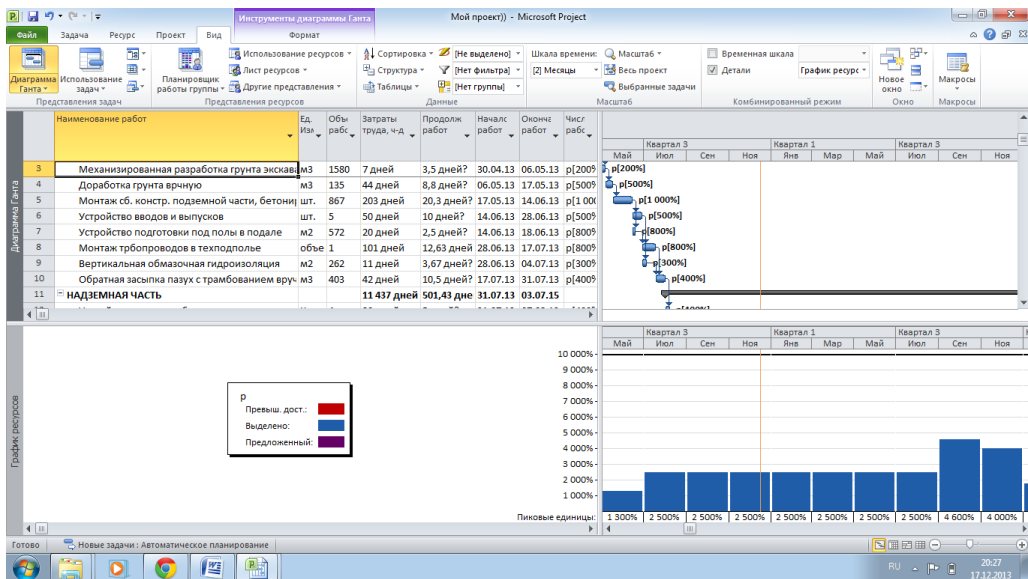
Инструменты диаграммы Ганта
Мой проект)) - Microsoft Project

Файл Задача Ресурс Проект Вид Формат

Диаграмма Ганта
Использование задач
Представления задач
Планировщик работы группы
Использование ресурсов
Лист ресурсов
Другие представления
Представления ресурсов
Сортировка
Структура
Таблицы
[Не выделено]
[Нет фильтра]
[Нет группы]
Данные
Шкала времени:
[2] Месяцы
Масштаб
Весь проект
Выбранные задачи
Масштаб
Временная шкала
Детали
График ресурс
Комбинированный режим
Новое окно
Окно
Макросы
Макросы

Диаграмма Ганта

| | Наименование работ | Ед. Изм | Объ рабо | Затраты труда, ч-д | Продолж работ | Начало работ | Оконча работ | Числ рабо |
|---|---|---|---|---|---|---|---|---|
| 3 | Механизированная разработка грунта экскава | м3 | 1580 | 7 дней | 3,5 дней? | 30.04.13 | 06.05.13 | р[200% |
| 4 | Доработка грунта вручную | м3 | 135 | 44 дней | 8,8 дней? | 06.05.13 | 17.05.13 | р[500% |
| 5 | Монтаж сб. констр. подземной части, бетони | шт. | 867 | 203 дней | 20,3 дней? | 17.05.13 | 14.06.13 | р[1 000 |
| 6 | Устройство вводов и выпусков | шт. | 5 | 50 дней | 10 дней? | 14.06.13 | 28.06.13 | р[500% |
| 7 | Устройство подготовки под полы в подвале | м2 | 572 | 20 дней | 2,5 дней? | 14.06.13 | 18.06.13 | р[800% |
| 8 | Монтаж трбопроводов в техподполье | объе | 1 | 101 дней | 12,63 дней | 28.06.13 | 17.07.13 | р[800% |
| 9 | Вертикальная обмазочная гидроизоляция | м2 | 262 | 11 дней | 3,67 дней? | 28.06.13 | 04.07.13 | р[300% |
| 10 | Обратная засыпка пазух с трамбованием вруч | м3 | 403 | 42 дней | 10,5 дней? | 17.07.13 | 31.07.13 | р[400% |
| 11 | НАДЗЕМНАЯ ЧАСТЬ | | | 11 437 дней | 501,43 дне | 31.07.13 | 03.07.15 | |

Квартал 3 Квартал 1 Квартал 3
Май Июл Сен Ноя Янв Мар Май Июл Сен Ноя
р[200%]
р[500%]
р[1 000%]
р[500%]
р[800%]
р[800%]
р[300%]
р[400%]

График ресурсов
р
Превыш. дост.:
Выделено:
Предложенный:

10 000%
9 000%
8 000%
7 000%
6 000%
5 000%
4 000%
3 000%
2 000%
1 000%

Пиковые единицы: 1 300% 2 500% 2 500% 2 500% 2 500% 2 500% 2 500% 2 500% 4 600% 4 000%

Готово Новые задачи : Автоматическое планирование
RU 20:27 17.12.2013